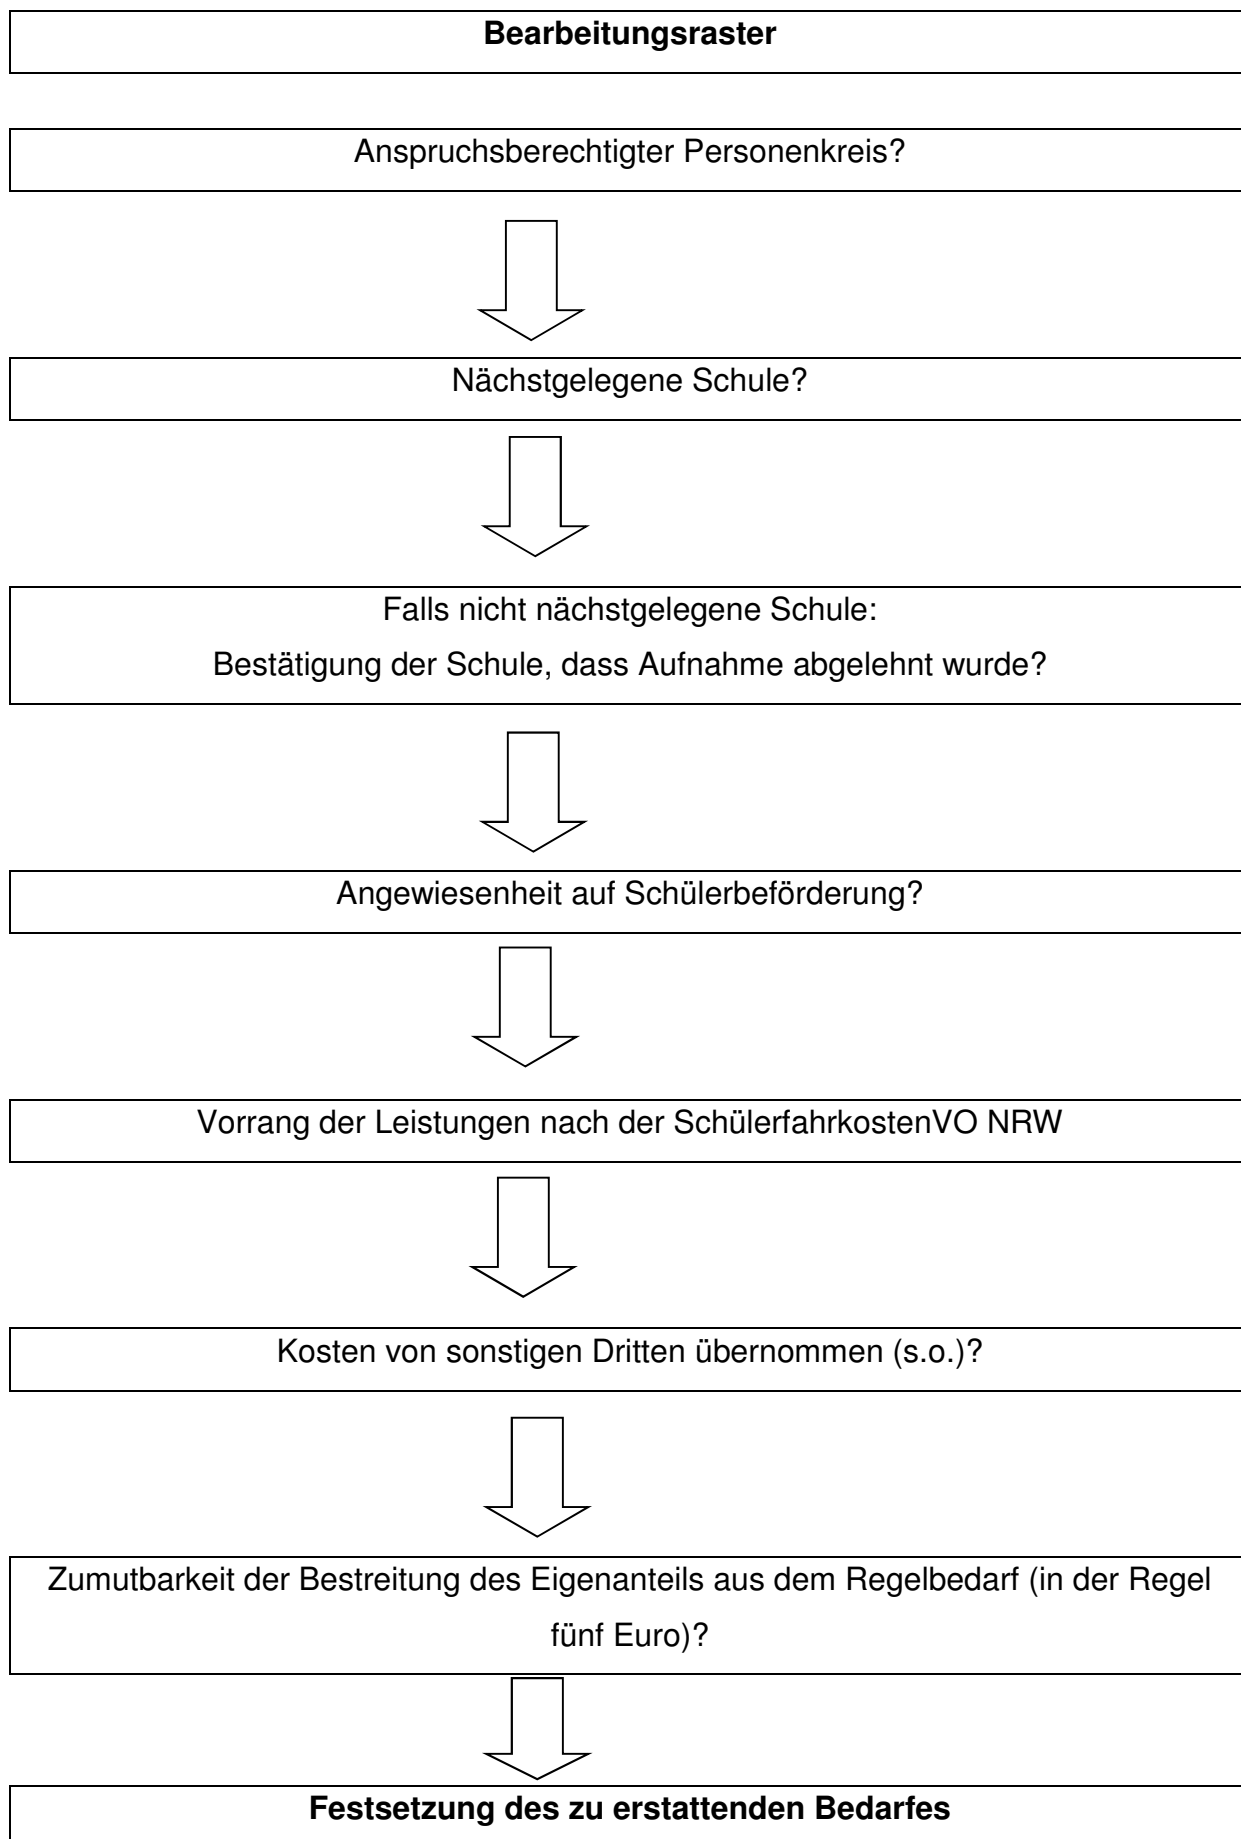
**Bearbeitungsraster**

Anspruchsberechtigter Personenkreis?

Nächstgelegene Schule?

Falls nicht nächstgelegene Schule:
Bestätigung der Schule, dass Aufnahme abgelehnt wurde?

Angewiesenheit auf Schülerbeförderung?

Vorrang der Leistungen nach der SchülerfahrkostenVO NRW

Kosten von sonstigen Dritten übernommen (s.o.)?

Zumutbarkeit der Bestreitung des Eigenanteils aus dem Regelbedarf (in der Regel fünf Euro)?

**Festsetzung des zu erstattenden Bedarfes**